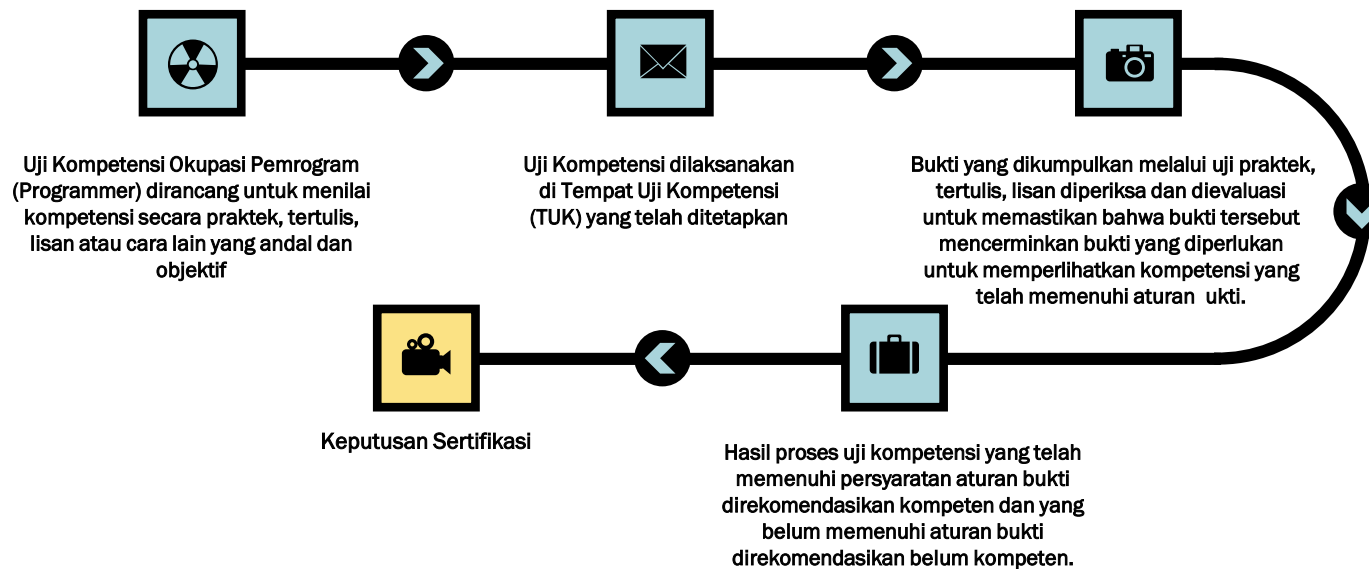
Uji Kompetensi Okupasi Pemrogram (Programmer) dirancang untuk menilai kompetensi secara praktek, tertulis, lisan atau cara lain yang andal dan objektif

Uji Kompetensi dilaksanakan di Tempat Uji Kompetensi (TUK) yang telah ditetapkan

Bukti yang dikumpulkan melalui uji praktek, tertulis, lisan diperiksa dan dievaluasi untuk memastikan bahwa bukti tersebut mencerminkan bukti yang diperlukan untuk memperlihatkan kompetensi yang telah memenuhi aturan ukti.

Hasil proses uji kompetensi yang telah memenuhi persyaratan aturan bukti direkomendasikan kompeten dan yang belum memenuhi aturan bukti direkomendasikan belum kompeten.

Keputusan Sertifikasi